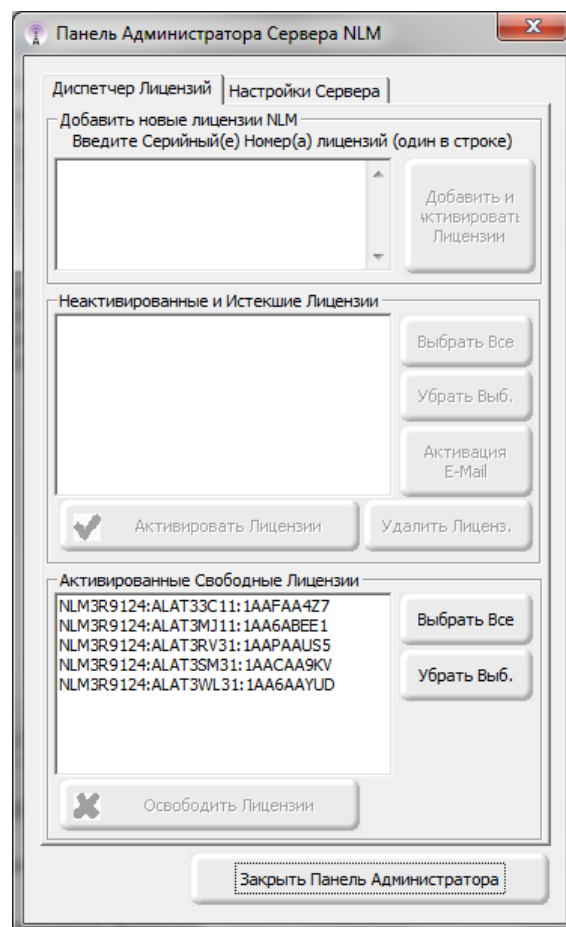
Панель Администратора Сервера NLM

Диспетчер Лицензий | Настройки Сервера

Добавить новые лицензии NLM
Введите Серийный(е) Номер(а) лицензий (один в строке)

Добавить и ктивироват Лицензии

Неактивированные и Истекшие Лицензии

Выбрать Все

Убрать Выб.

Активация E-Mail

Активировать Лицензии

Удалить Лиценз.

Активированные Свободные Лицензии
NLM3R9124:ALAT33C11:1AAFAA4Z7
NLM3R9124:ALAT3MJ11:1AA6ABEE1
NLM3R9124:ALAT3RV31:1AAPAAUS5
NLM3R9124:ALAT3SM31:1AACAA9KV
NLM3R9124:ALAT3WL31:1AA6AAYUD

Выбрать Все

Убрать Выб.

Освободить Лицензии

Закрыть Панель Администратора